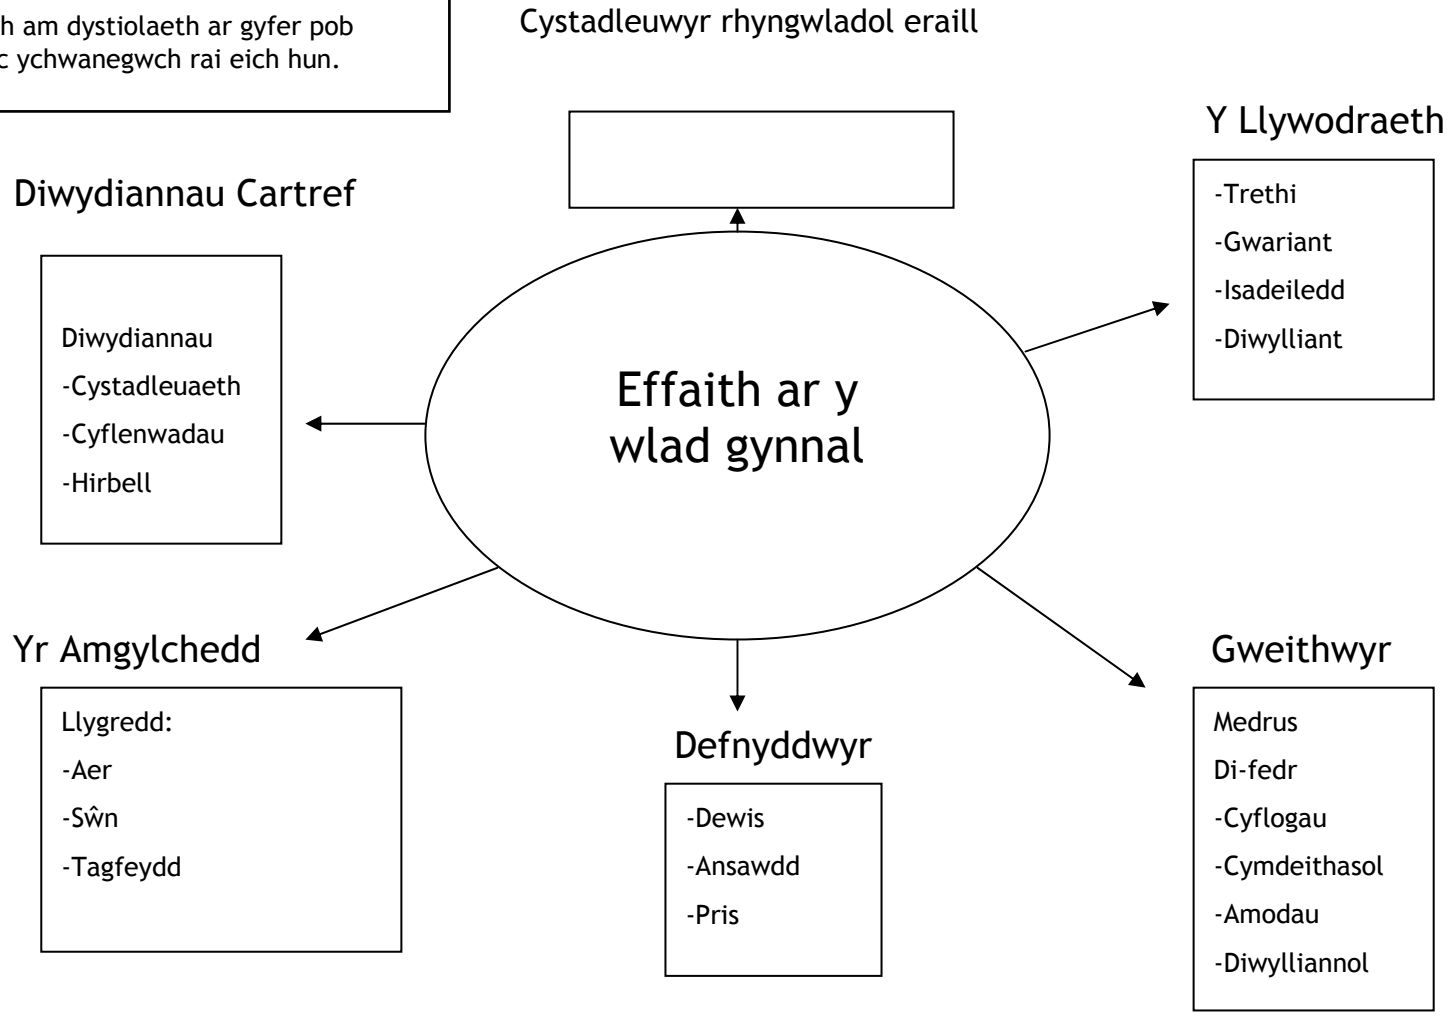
h am dystiolaeth ar gyfer pob
c ychwanegwch rai eich hun.

Cystadleuwyr rhyngwladol eraill

Y Llywodraeth

-Trethi
-Gwariant
-Isadeiledd
-Diwylliant

Diwydiannau Cartref

Diwydiannau
-Cystadleuaeth
-Cyflenwadau
-Hirbell

Effaith ar y wlad gynnal

Yr Amgylchedd

Llygredd:
-Aer
-Sŵn
-Tagfeydd

Defnyddwyr

-Dewis
-Ansawdd
-Pris

Gweithwyr

Medrus
Di-fedr
-Cyflogau
-Cymdeithasol
-Amodau
-Diwylliannol